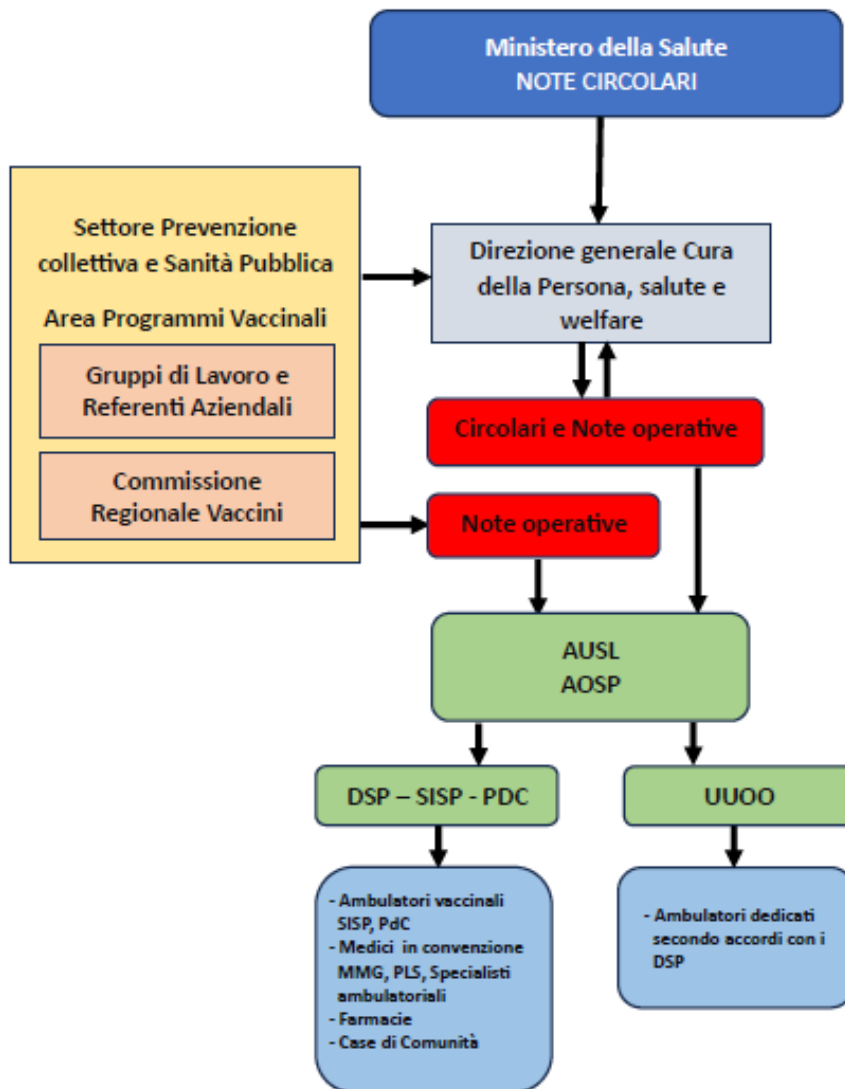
Ministero della Salute
NOTE CIRCOLARI

Settore Prevenzione collettiva e Sanità Pubblica

Area Programmi Vaccinali

Gruppi di Lavoro e Referenti Aziendali

Commissione Regionale Vaccini

Direzione generale Cura della Persona, salute e welfare

Circolari e Note operative

Note operative

AUSL
AOSP

DSP – SISP - PDC

UUOO

- Ambulatori vaccinali SISP, PdC
- Medici in convenzione MMG, PLS, Specialisti ambulatoriali
- Farmacie
- Case di Comunità

- Ambulatori dedicati secondo accordi con i DSP